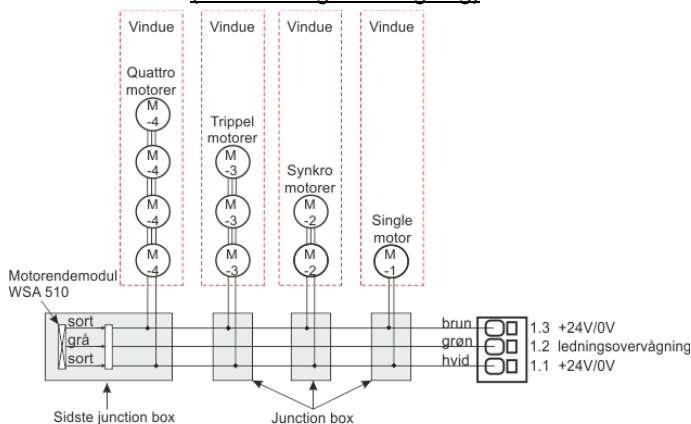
Vindue

Vindue

Vindue

Vindue

Quattro motorer

M -4

M -4

M -4

M -4

Trippel motorer

M -3

M -3

M -3

Synkro motorer

M -2

M -2

Single motor

M -1

Motorendemodul WSA 510

sort

grå

sort

brun

grøn

hvid

1.3 +24V/0V

1.2 ledningsovervågning

1.1 +24V/0V

Sidste junction box

Junction box